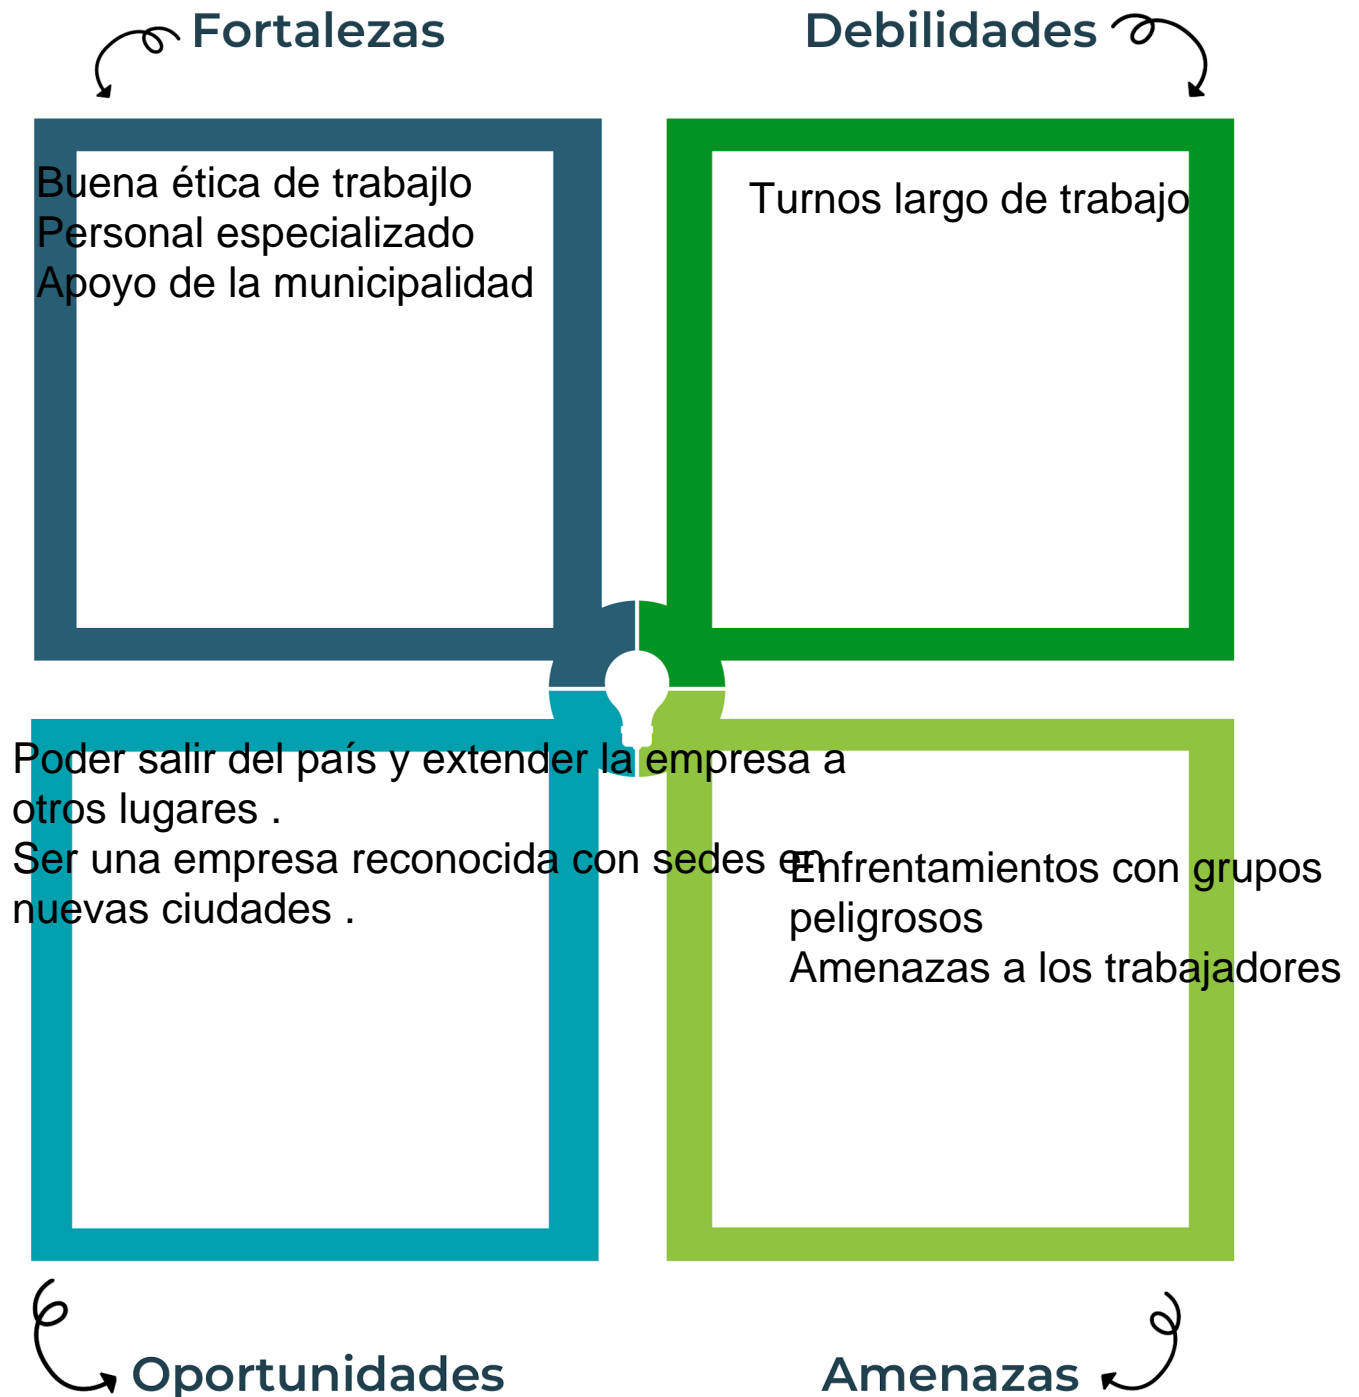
Fortalezas

Buena ética de trabajlo
Personal especializado
Apoyo de la municipalidad

Debilidades

Turnos largo de trabajo

Poder salir del país y extender la empresa a otros lugares .
Ser una empresa reconocida con sedes en nuevas ciudades .

Enfrentamientos con grupos peligrosos
Amenazas a los trabajadores

Oportunidades

Amenazas